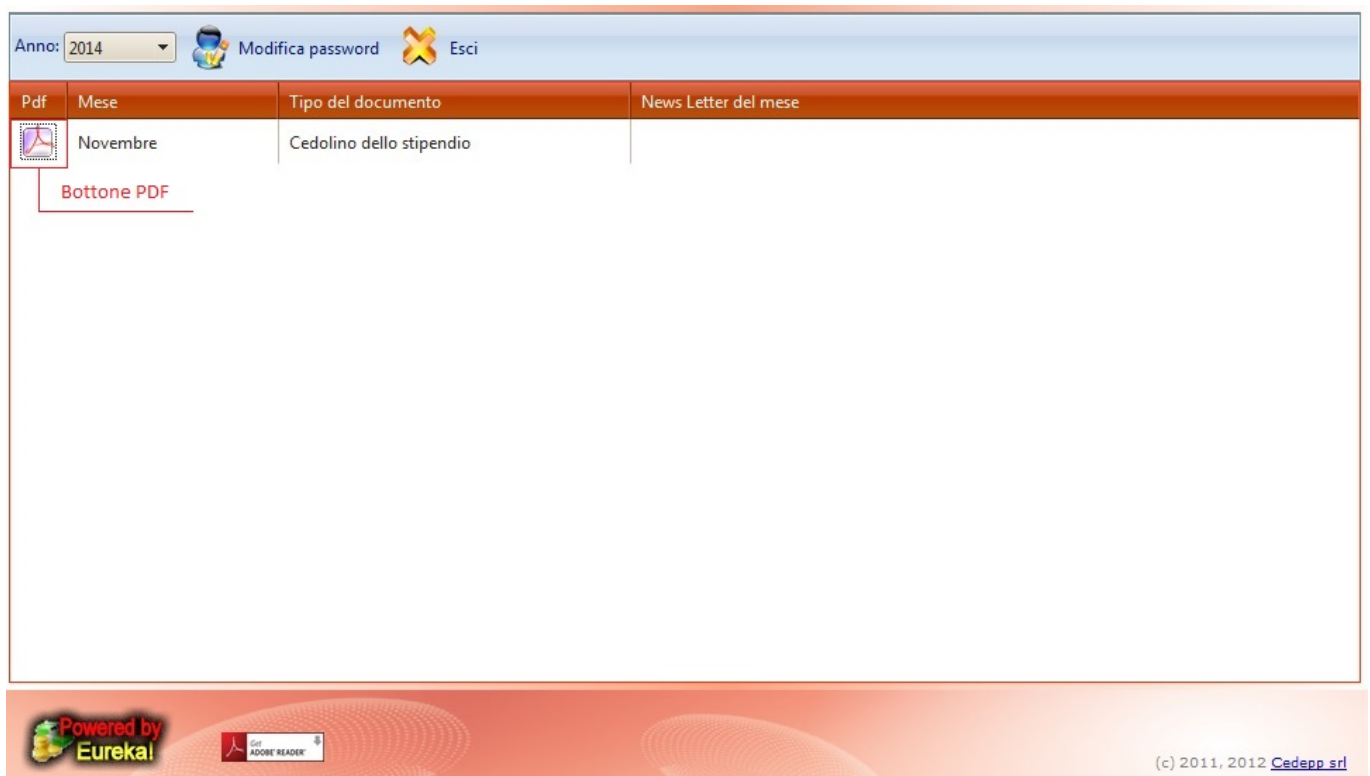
Anno: 2014 Modifica password Esci

| Pdf | Mese | Tipo del documento | News Letter del mese |
|---|---|---|---|
| | Novembre | Cedolino dello stipendio | |

Bottone PDF

Powered by Eureka!

Get ADOBE READER

(c) 2011, 2012 Cedepp srl